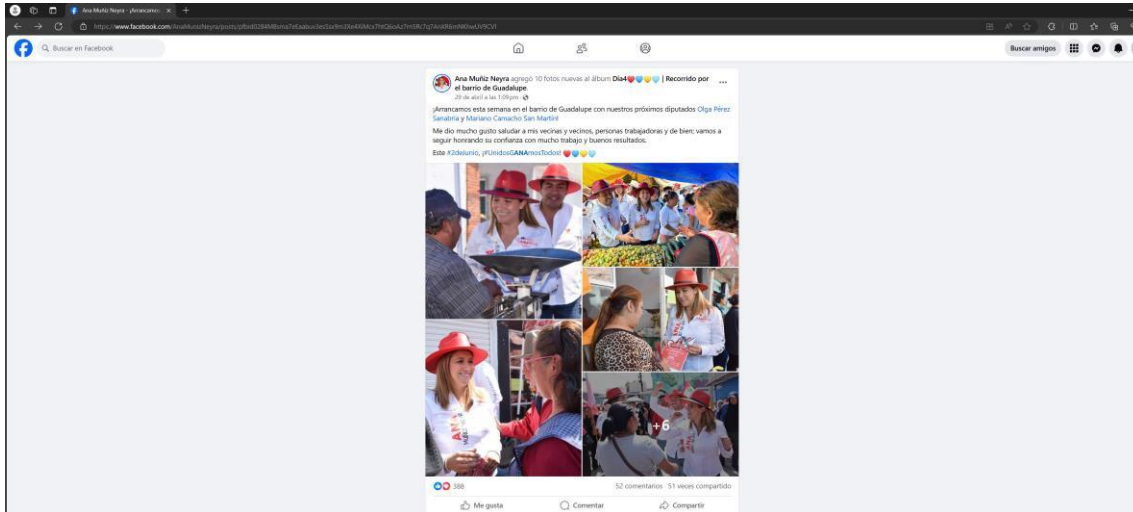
Ana Muñiz Neyra - ¡Arrancamos

https://www.facebook.com/AnaMunizNeyra/posts/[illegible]

Buscar en Facebook

Buscar amigos

Ana Muñiz Neyra agregó 10 fotos nuevas al álbum Día4 | Recorrido por el barrio de Guadalupe.
29 de abril a las 1:09 pm ·

¡Arrancamos esta semana en el barrio de Guadalupe con nuestros próximos diputados Olga Pérez Sanabria y Mariano Camacho San Martín!

Me dio mucho gusto saludar a mis vecinas y vecinos, personas trabajadoras y de bien; vamos a seguir honrando su confianza con mucho trabajo y buenos resultados.

Este #2deJunio, ¡#UnidosGANAmosTodos!

+6

386

52 comentarios 51 veces compartido

Me gusta

Comentar

Compartir